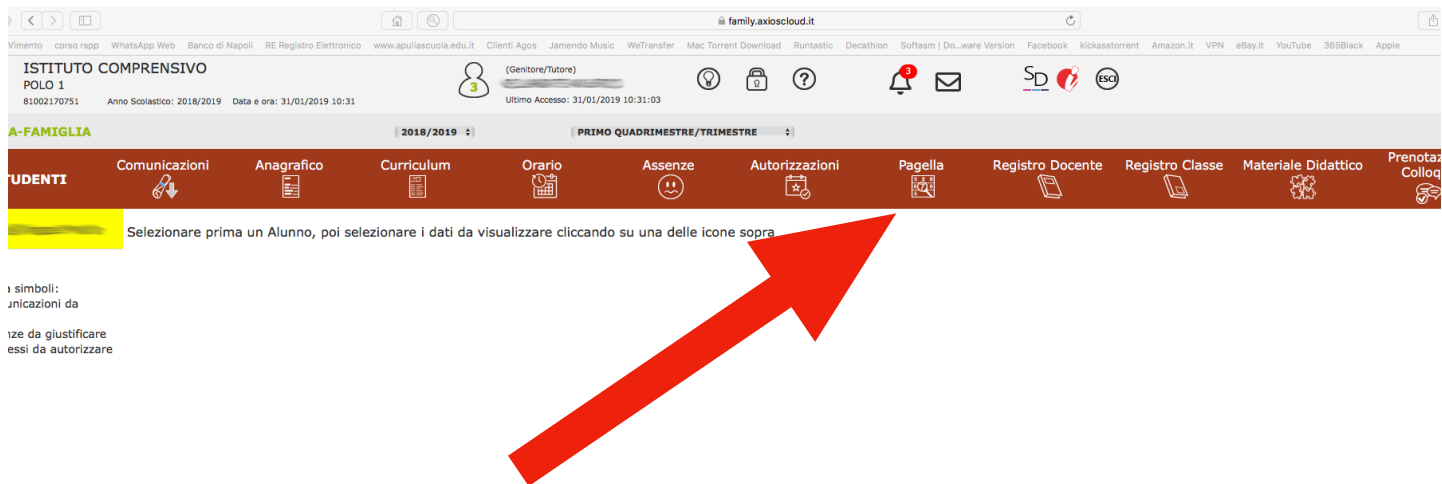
family.axioscloud.it

Vimento corso rspp WhatsApp Web Banco di Napoli RE Registro Elettronico www.apuliascuola.edu.it Clienti Agos Jamendo Music WeTransfer Mac Torrent Download Runtastic Decathlon Softasm | Do...ware Version Facebook kickasstorrent Amazon.it VPN eBay.it YouTube 365Black Apple

ISTITUTO COMPRENSIVO
POLO 1
81002170751 Anno Scolastico: 2018/2019 Data e ora: 31/01/2019 10:31

3 (Genitore/Tutore)
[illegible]
Ultimo Accesso: 31/01/2019 10:31:03

3

SD ESCI

A-FAMIGLIA 2018/2019 PRIMO QUADRIMESTRE/TRIMESTRE

TUDENTI Comunicazioni Anagrafico Curriculum Orario Assenze Autorizzazioni Pagella Registro Docente Registro Classe Materiale Didattico Prenotaz Colloq

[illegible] Selezionare prima un Alunno, poi selezionare i dati da visualizzare cliccando su una delle icone sopra

a simboli:
unicazioni da

nze da giustificare
essi da autorizzare